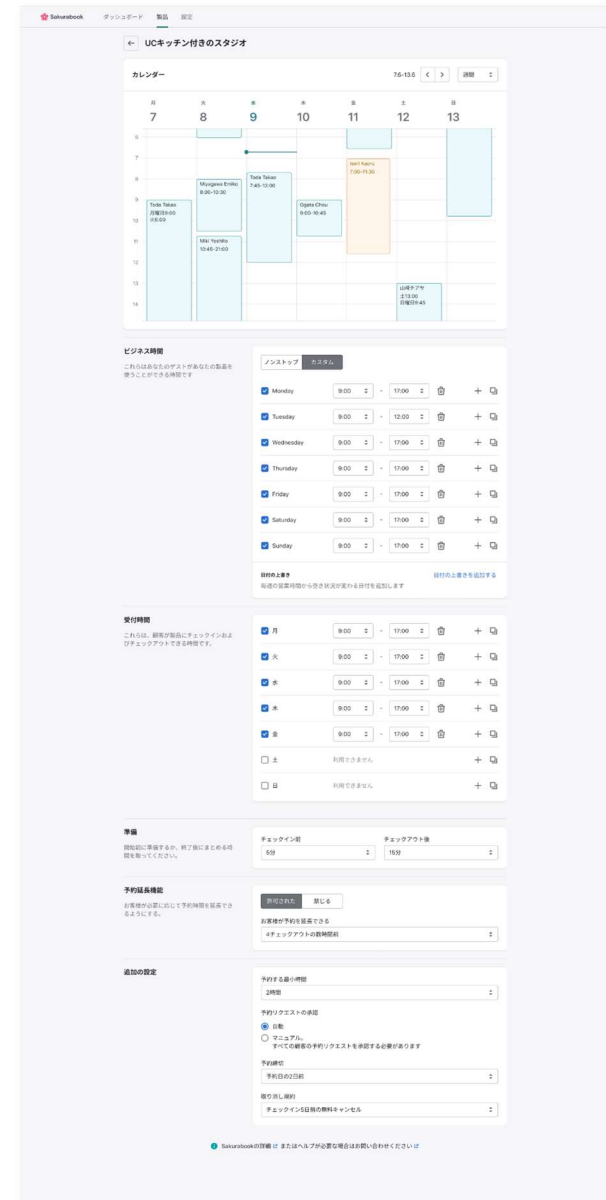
Sakurabook ダッシュボード 製品 設定

← UCキッチン付きのスタジオ

カレンダー 7.6-13.6 < > 週間

| 月 | 火 | 水 | 木 | 金 | 土 | 日 |
|---|---|---|---|---|---|---|
| 7 | 8 | 9 | 10 | 11 | 12 | 13 |

6
7
8
9
10
11
12
13
14

Isshi Kaoru 7:00-11:30
Miyagawa Emiko 8:00-10:30
Toda Takao 7:45-12:00
Toda Takao 月曜日9:00 -水6:00
Ogata Chou 9:00-10:45
Miki Yoshito 10:45-21:00
山﨑タクヤ 土13:00 日曜日9:45

ビジネス時間
これらはあなたのゲストがあなたの製品を使うことができる時間です

ノンストップ カスタム

| | | | |
|---|---|---|---|
| Monday | 9:00 | - | 17:00 |
| Tuesday | 9:00 | - | 12:00 |
| Wednesday | 9:00 | - | 17:00 |
| Thursday | 9:00 | - | 17:00 |
| Friday | 9:00 | - | 17:00 |
| Saturday | 9:00 | - | 17:00 |
| Sunday | 9:00 | - | 17:00 |

日付の上書き
毎週の営業時間から空き状況が変わる日付を追加します
日付の上書きを追加する

受付時間
これは、顧客が製品にチェックインおよびチェックアウトできる時間です。

| | | | |
|---|---|---|---|
| 月 | 9:00 | - | 17:00 |
| 火 | 9:00 | - | 17:00 |
| 水 | 9:00 | - | 17:00 |
| 木 | 9:00 | - | 17:00 |
| 金 | 9:00 | - | 17:00 |
| 土 | 利用できません | | |
| 日 | 利用できません | | |

準備
開始前に準備するか、終了後にまとめる時間を取ってください。
チェックイン前 5分
チェックアウト後 15分

予約延長機能
お客様が必要に応じて予約時間を延長できるようにする。
許可された 禁じる
お客様が予約を延長できる
4チェックアウトの数時間前

追加の設定
予約する最小時間
2時間
予約リクエストの承認
自動
マニュアル。
すべての顧客の予約リクエストを承認する必要があります
予約締切
予約日の2日前
取り消し規約
チェックイン5日前の無料キャンセル

Sakurabookの詳細 またはヘルプが必要な場合はお問い合わせください